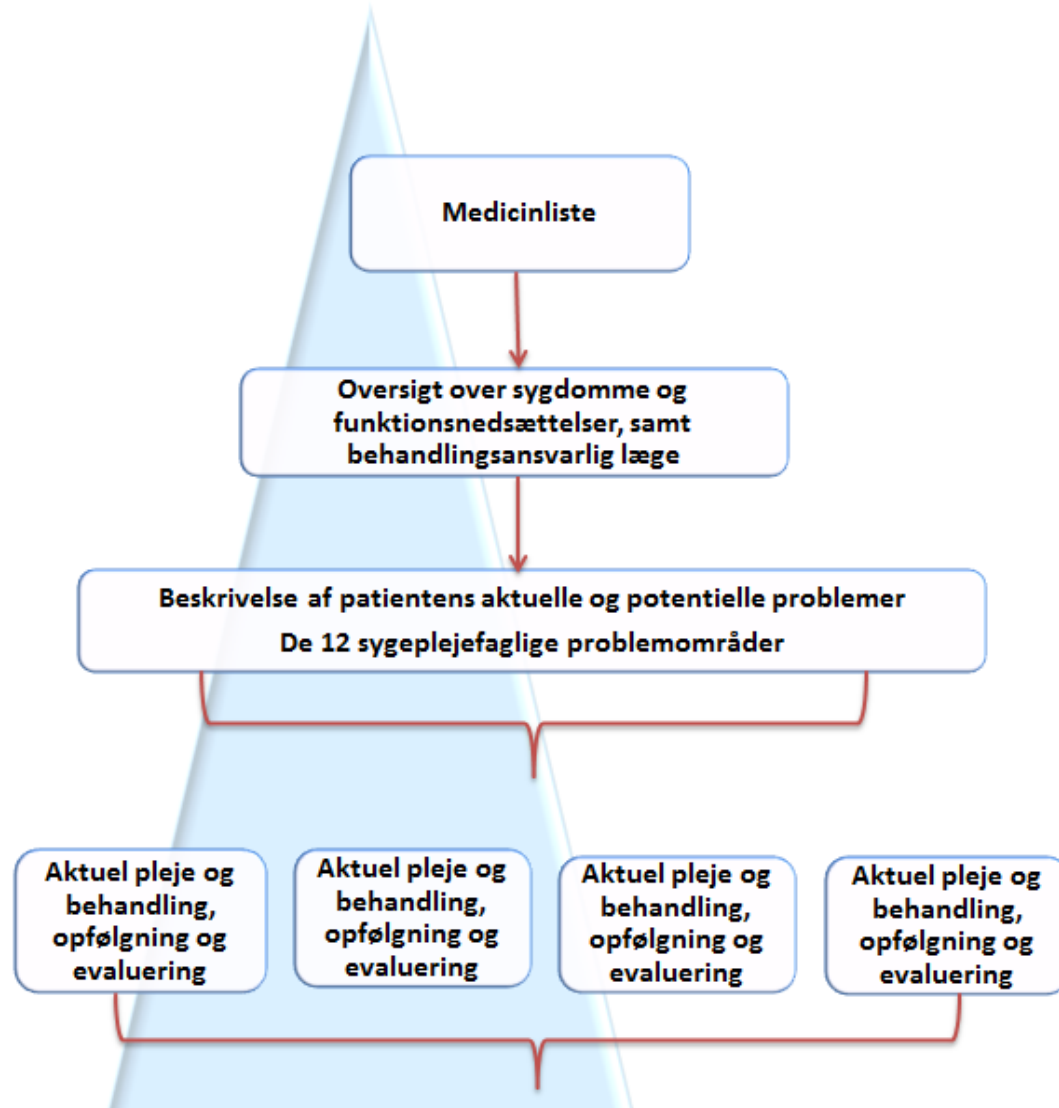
Medicinliste

Oversigt over sygdomme og funktionsnedsættelser, samt behandlingsansvarlig læge

Beskrivelse af patientens aktuelle og potentielle problemer

De 12 sygeplejefaglige problemområder

Aktuel pleje og behandling, opfølgning og evaluering

Aktuel pleje og behandling, opfølgning og evaluering

Aktuel pleje og behandling, opfølgning og evaluering

Aktuel pleje og behandling, opfølgning og evaluering